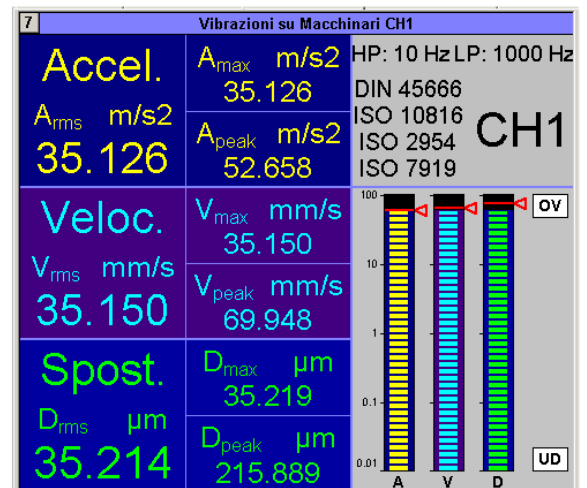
7 Vibrazioni su Macchinari CH1

Accel.
$A_{rms}$ m/s2
35.126

$A_{max}$ m/s2
35.126

$A_{peak}$ m/s2
52.658

HP: 10 Hz LP: 1000 Hz
DIN 45666
ISO 10816
ISO 2954
ISO 7919
CH1

Veloc.
$V_{rms}$ mm/s
35.150

$V_{max}$ mm/s
35.150

$V_{peak}$ mm/s
69.948

Spost.
$D_{rms}$ μm
35.214

$D_{max}$ μm
35.219

$D_{peak}$ μm
215.889

100
10
1
0.1
0.01
OV
UD
A V D